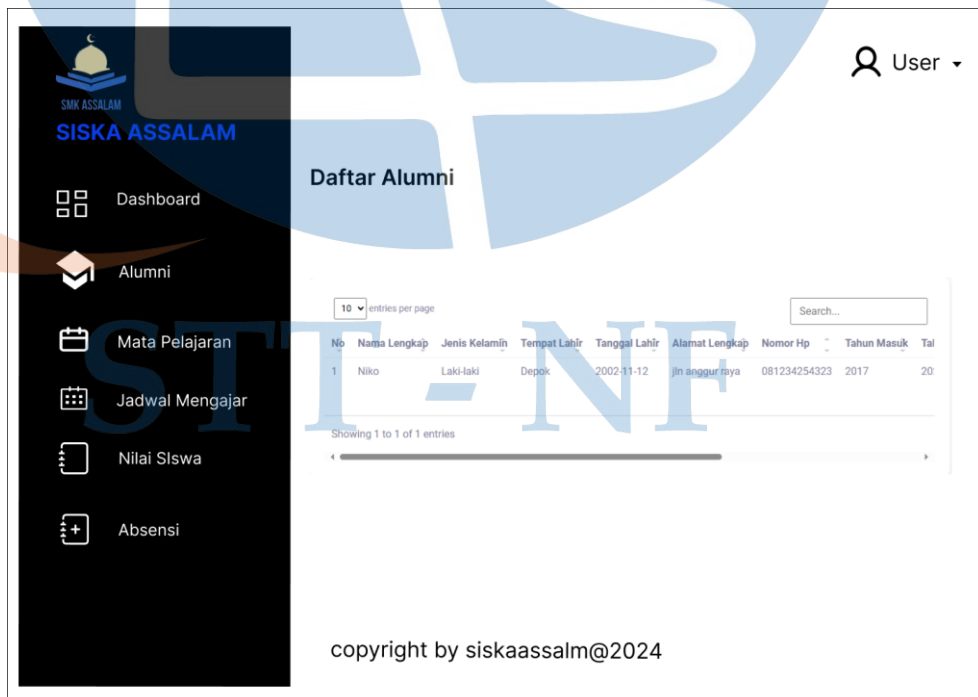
SMK ASSALAM
SISKA ASSALAM

Dashboard

Alumni

Mata Pelajaran

Jadwal Mengajar

Nilai SIswa

Absensi

User

Daftar Alumni

10 entries per page

Search...

| No | Nama Lengkap | Jenis Kelamin | Tempat Lahir | Tanggal Lahir | Alamat Lengkap | Nomor Hp | Tahun Masuk | Ta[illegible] |
|---|---|---|---|---|---|---|---|---|
| 1 | Niko | Laki-laki | Depok | 2002-11-12 | jln anggur raya | 081234254323 | 2017 | 20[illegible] |

Showing 1 to 1 of 1 entries

STT - NF

copyright by siskaassalm@2024